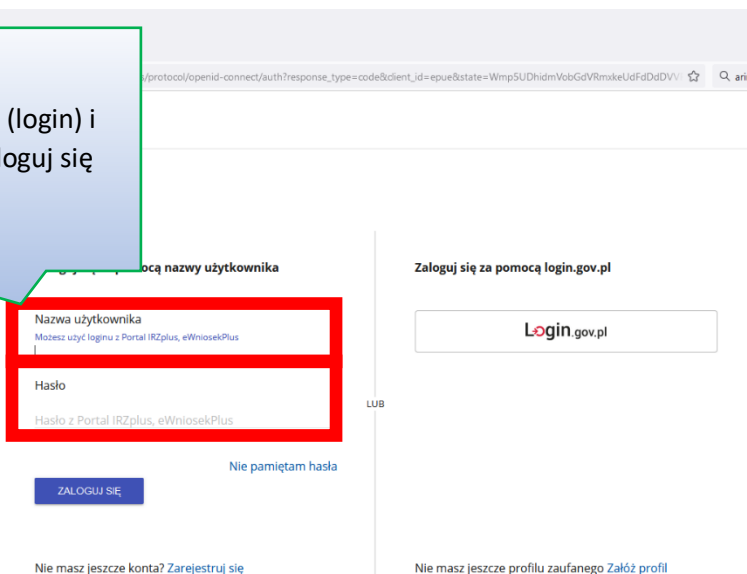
u/protocol/openid-connect/auth?response_type=code&client_id=epue&state=Wmp5UDhidmVobGdVRmxkeUdFdDdDV

(login) i
loguj się

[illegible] ocą nazwy użytkownika

Nazwa użytkownika
Możesz użyć loginu z Portal IRZplus, eWniosekPlus

Hasło
Hasło z Portal IRZplus, eWniosekPlus

Nie pamiętam hasła

ZALOGUJ SIĘ

LUB

Zaloguj się za pomocą login.gov.pl

Login.gov.pl

Nie masz jeszcze konta? Zarejestruj się

Nie masz jeszcze profilu zaufanego Załóż profil